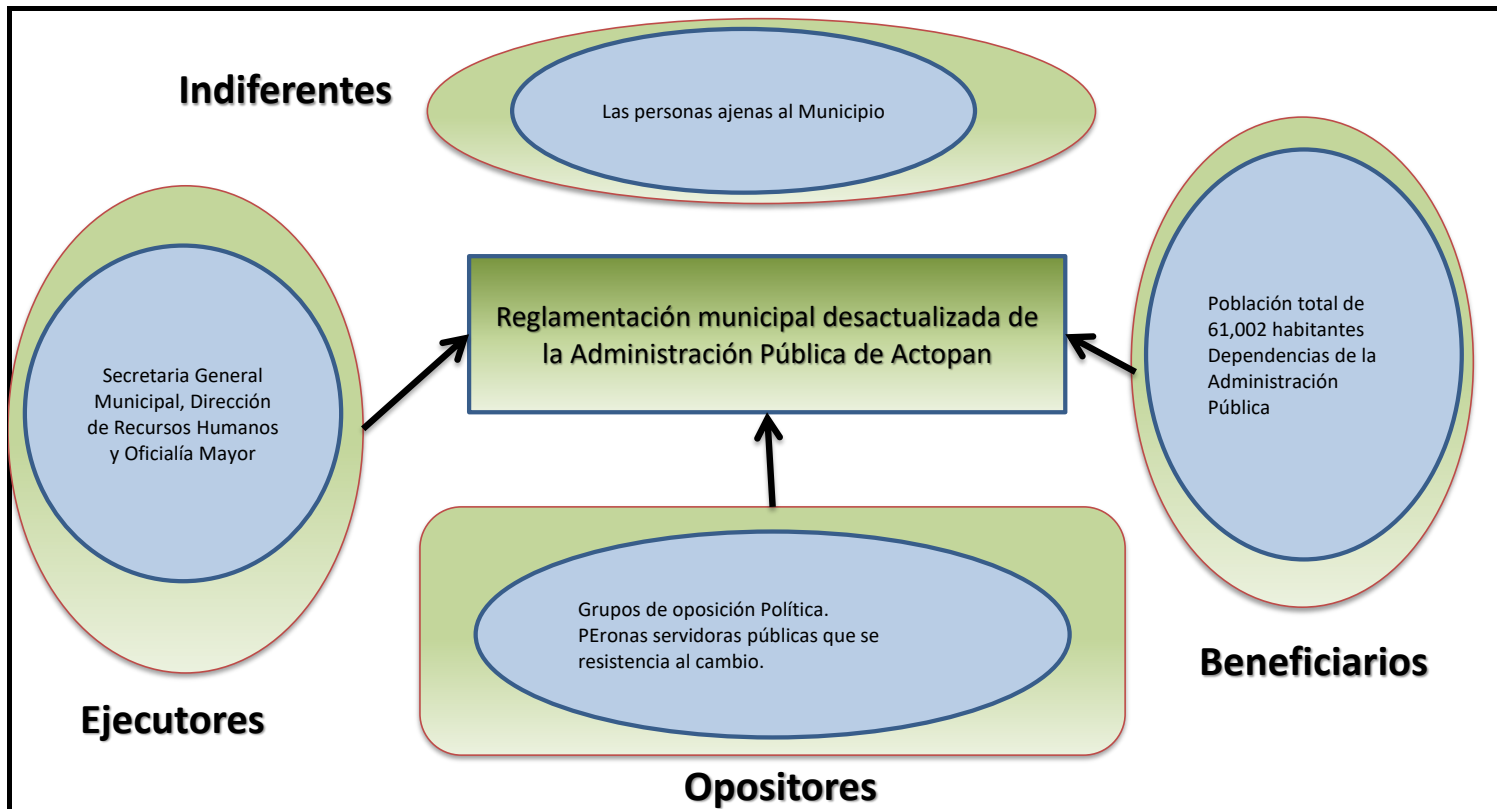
Indiferentes

Las personas ajenas al Municipio

Secretaria General Municipal, Dirección de Recursos Humanos y Oficialía Mayor

Reglamentación municipal desactualizada de la Administración Pública de Actopan

Población total de 61,002 habitantes Dependencias de la Administración Pública

Grupos de oposición Política. PEronas servidoras públicas que se resistencia al cambio.

Beneficiarios

Ejecutores

Opositores